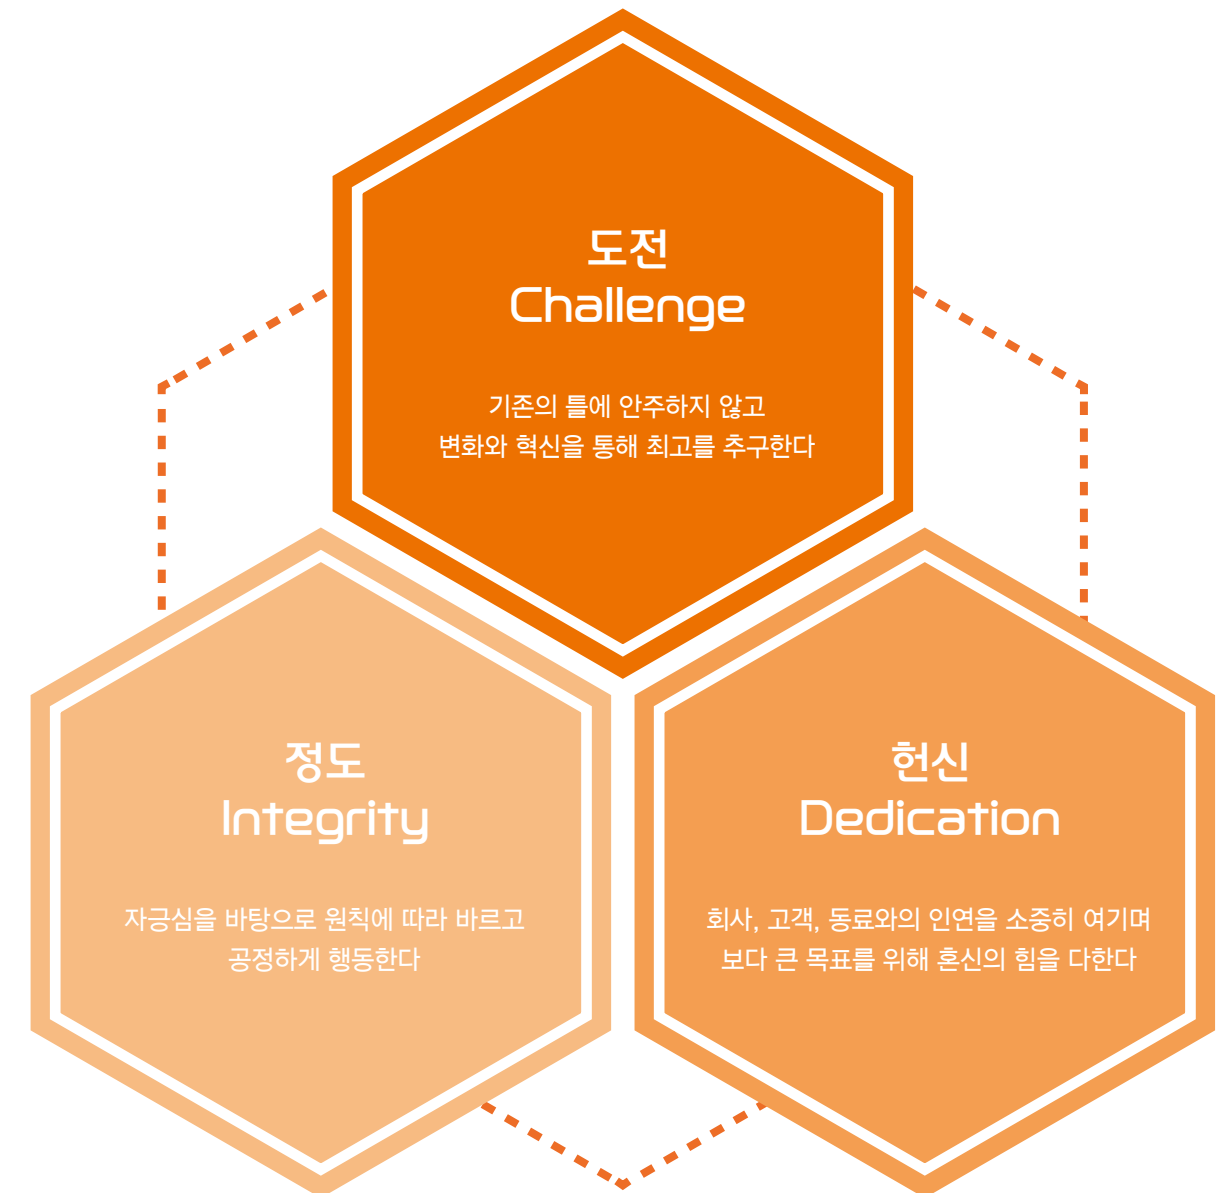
도전
Challenge

기존의 틀에 안주하지 않고
변화와 혁신을 통해 최고를 추구한다

정도
Integrity

자긍심을 바탕으로 원칙에 따라 바르고
공정하게 행동한다

헌신
Dedication

회사, 고객, 동료와의 인연을 소중히 여기며
보다 큰 목표를 위해 혼신의 힘을 다한다